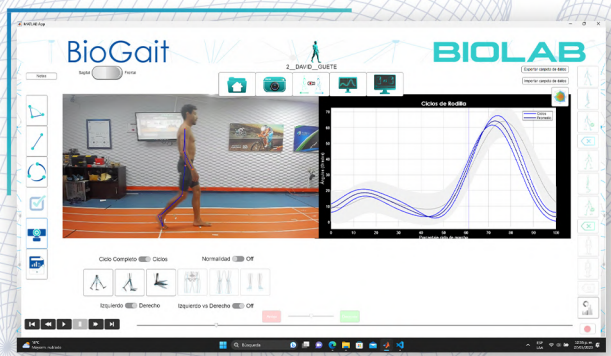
MATLAB App

BioGait

BIOLAB

2__DAVID__GUETE

Todos

Sagital Frontal

Exportar conjunto de datos

Importar conjunto de datos

Ciclos de Rodilla

Curva

Promedio

Porcentaje ciclo de marcha

Ciclo Completo Ciclos

Normalidad Off

Izquierdo Derecho

Izquierdo vs Derecho Off

Buscar